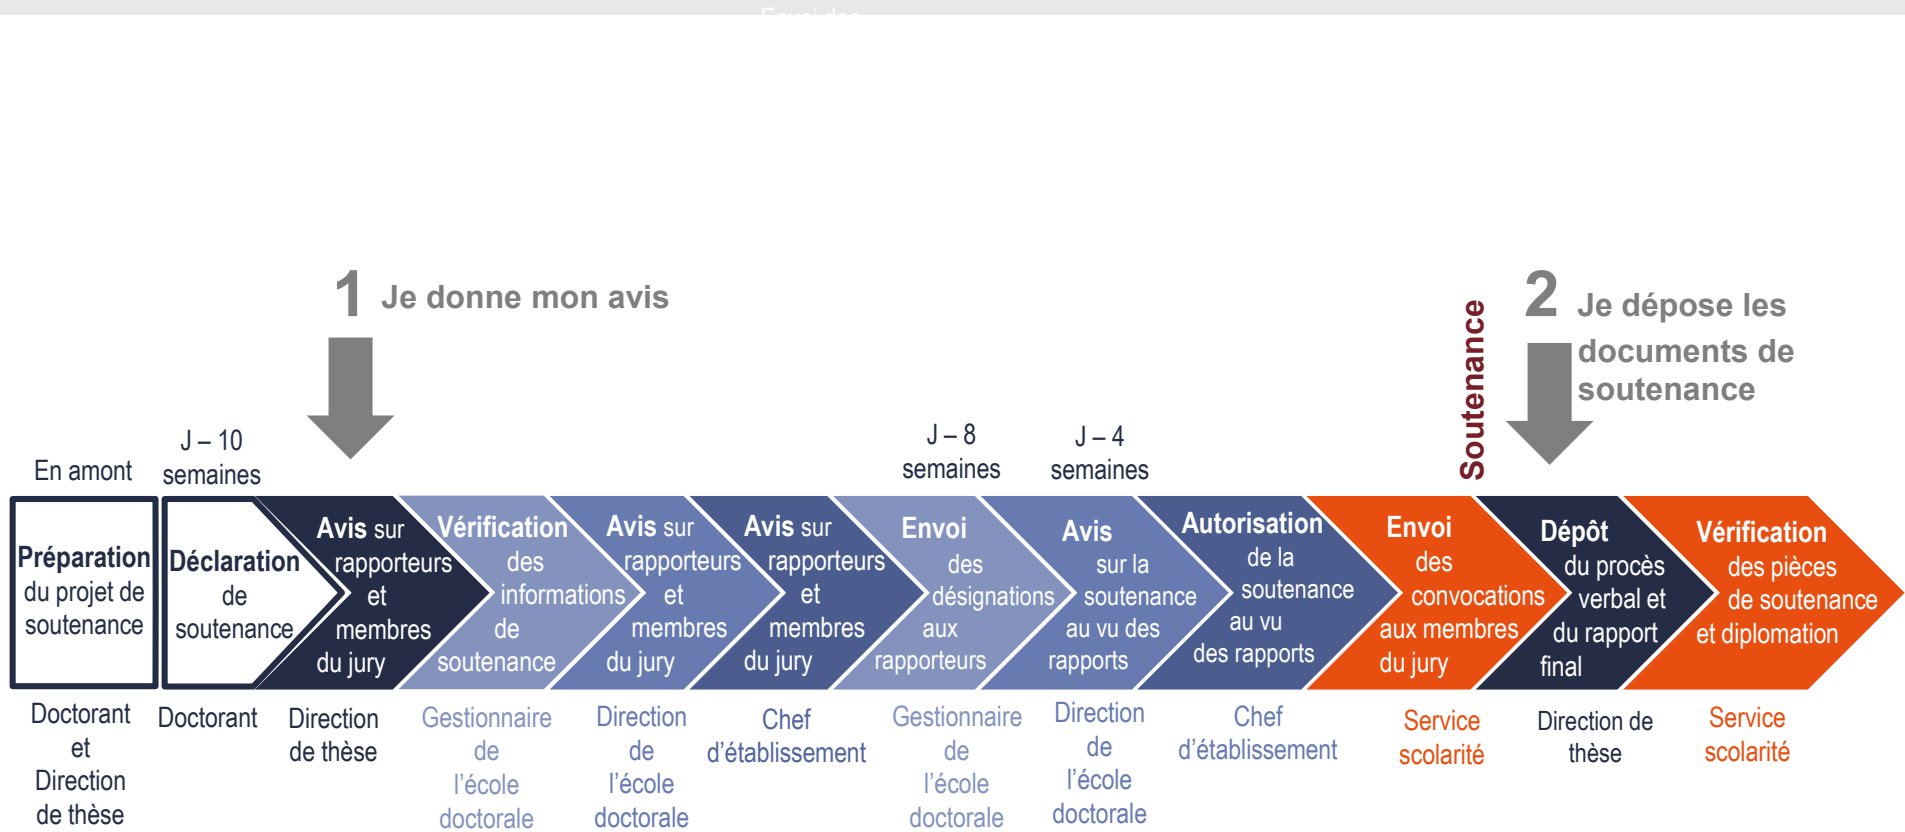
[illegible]

1 Je donne mon avis

Soutenance

2 Je dépose les documents de soutenance

En amont

J – 10 semaines

J – 8 semaines

J – 4 semaines

Préparation du projet de soutenance

Déclaration de soutenance

Avis sur rapporteurs et membres du jury

Vérification des informations de soutenance

Avis sur rapporteurs et membres du jury

Avis sur rapporteurs et membres du jury

Envoi des désignations aux rapporteurs

Avis sur la soutenance au vu des rapports

Autorisation de la soutenance au vu des rapports

Envoi des convocations aux membres du jury

Dépôt du procès verbal et du rapport final

Vérification des pièces de soutenance et diplomation

Doctorant et Direction de thèse

Doctorant

Direction de thèse

Gestionnaire de l'école doctorale

Direction de l'école doctorale

Chef d'établissement

Gestionnaire de l'école doctorale

Direction de l'école doctorale

Chef d'établissement

Service scolarité

Direction de thèse

Service scolarité